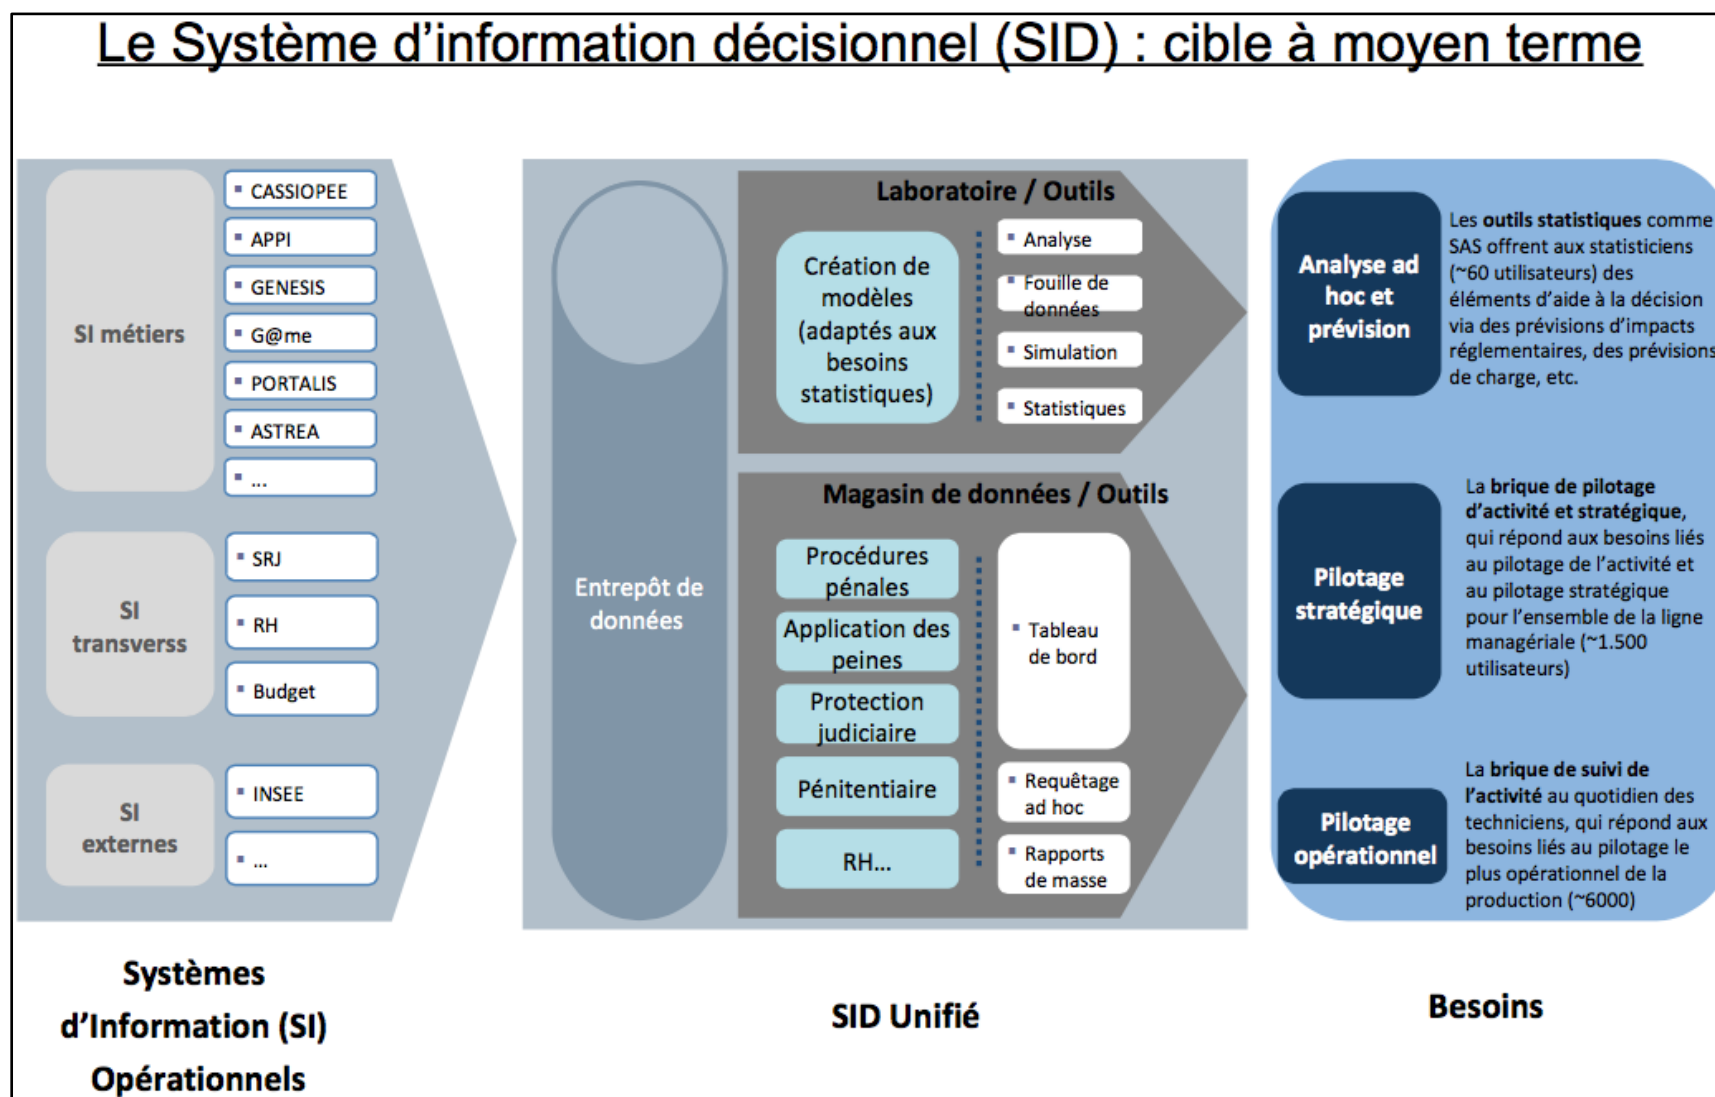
Le Système d'information décisionnel (SID) : cible à moyen terme

SI métiers
- CASSIOPEE
- APPI
- GENESIS
- G@me
- PORTALIS
- ASTREA
- ...

SI transverss
- SRJ
- RH
- Budget

SI externes
- INSEE
- ...

Entrepôt de données

Laboratoire / Outils

Création de modèles (adaptés aux besoins statistiques)

- Analyse
- Fouille de données
- Simulation
- Statistiques

Magasin de données / Outils

Procédures pénales

Application des peines

Protection judiciaire

Pénitentiaire

RH...

- Tableau de bord
- Requêtage ad hoc
- Rapports de masse

Analyse ad hoc et prévision

Les **outils statistiques** comme SAS offrent aux statisticiens (~60 utilisateurs) des éléments d'aide à la décision via des prévisions d'impacts réglementaires, des prévisions de charge, etc.

Pilotage stratégique

La **brique de pilotage d'activité et stratégique**, qui répond aux besoins liés au pilotage de l'activité et au pilotage stratégique pour l'ensemble de la ligne managériale (~1.500 utilisateurs)

Pilotage opérationnel

La **brique de suivi de l'activité** au quotidien des techniciens, qui répond aux besoins liés au pilotage le plus opérationnel de la production (~6000)

Systèmes d'Information (SI) Opérationnels

SID Unifié

Besoins